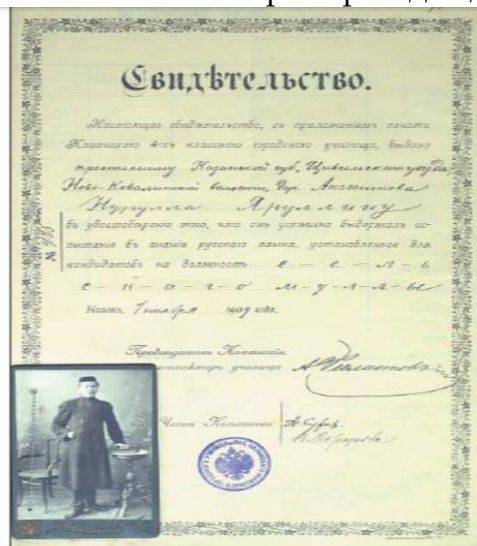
Свидѣтельство.

Настоящее свидѣтельство, съ приложеніемъ печати Казанскаго 4-хъ класснаго городского училища, выдано крестьянину Казанской губ. Цивильскаго уѣзда Нов. Ковалинской волости, дер. Ансенкова Нуруллѣ Ярулину въ удостовѣреніе того, что онъ успѣшно выдержалъ испытаніе въ знаніи русскаго языка, установленное для кандидатовъ на должность с - е - л - ь с - к - а - г - о м - у - л - л - ы

Казань, 7 ноября 1909 года.

№ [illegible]

Предсѣдатель Коммиссіи, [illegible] инспекторъ училища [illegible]

Члены Коммиссіи: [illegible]
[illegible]